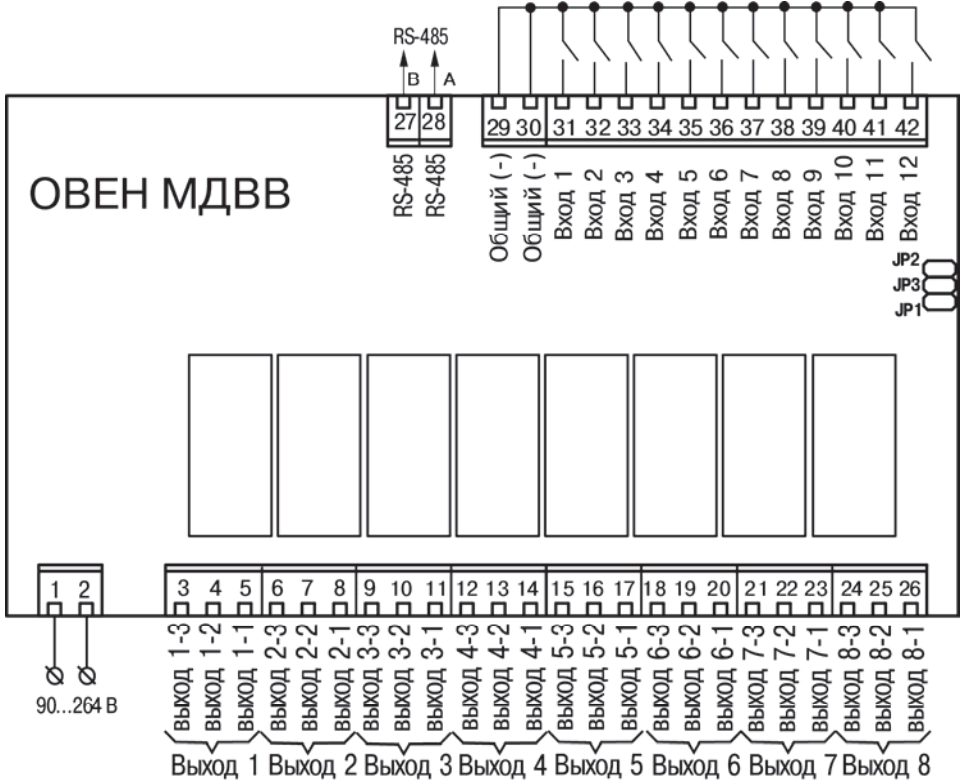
RS-485
B A
27 28
RS-485 RS-485

29 30 31 32 33 34 35 36 37 38 39 40 41 42
Общий (-) Общий (-) Вход 1 Вход 2 Вход 3 Вход 4 Вход 5 Вход 6 Вход 7 Вход 8 Вход 9 Вход 10 Вход 11 Вход 12

ОВЕН МДВВ

JP2
JP3
JP1

1 2
90...264 В

3 4 5 6 7 8 9 10 11 12 13 14 15 16 17 18 19 20 21 22 23 24 25 26
выход 1-3 выход 1-2 выход 1-1 выход 2-3 выход 2-2 выход 2-1 выход 3-3 выход 3-2 выход 3-1 выход 4-3 выход 4-2 выход 4-1 выход 5-3 выход 5-2 выход 5-1 выход 6-3 выход 6-2 выход 6-1 выход 7-3 выход 7-2 выход 7-1 выход 8-3 выход 8-2 выход 8-1

Выход 1 Выход 2 Выход 3 Выход 4 Выход 5 Выход 6 Выход 7 Выход 8